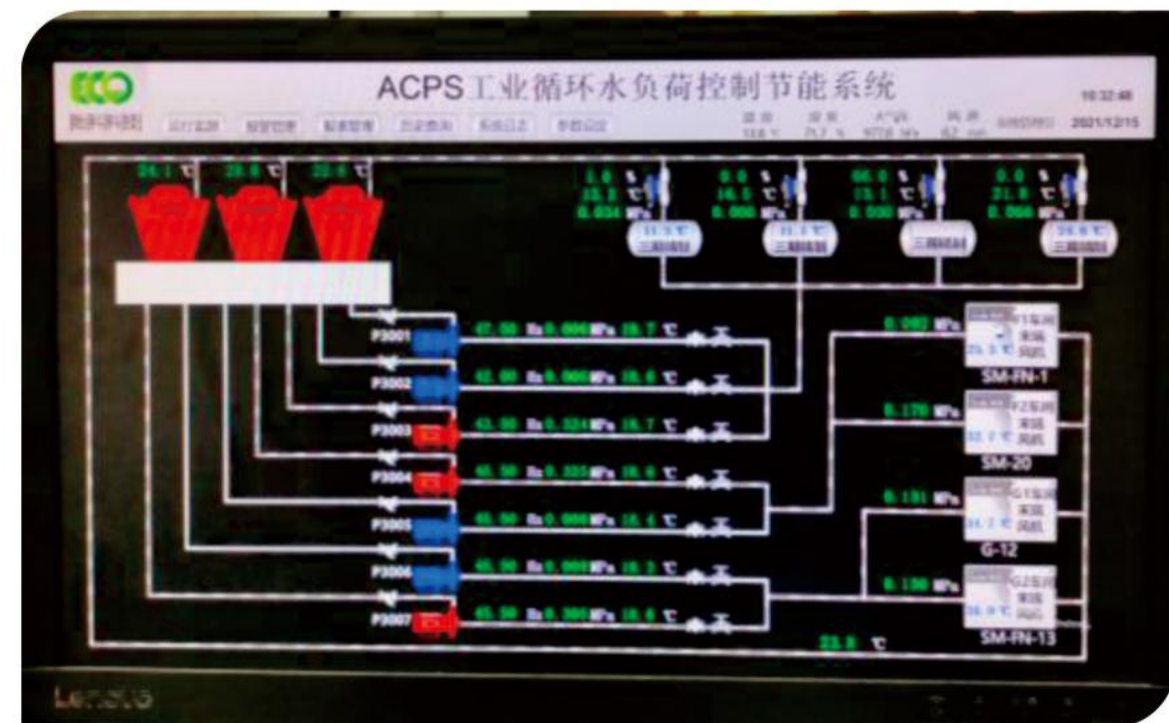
ECO
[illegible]

ACPS工业循环水负荷控制节能系统

10:32:48
2021/12/15

运行监测 报警管理 报表管理 历史查询 系统日志 参数设置

温度 18.6 ℃ 湿度 75.7 % 大气压 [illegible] kPa 风速 4.2 m/s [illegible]

24.1 ℃ 23.6 ℃ 23.6 ℃

1.0 %
25.2 ℃
0.034 MPa

0.0 %
16.5 ℃
0.000 MPa

66.0 %
15.1 ℃
0.030 MPa

0.0 %
21.8 ℃
0.066 MPa

11.5 ℃
三期制冷

11.1 ℃
三期制冷

三期制冷

24.6 ℃
三期制冷

P3001 47.50 Hz 0.000 MPa 19.7 ℃
P3002 42.00 Hz 0.000 MPa 18.6 ℃
P3003 43.50 Hz 0.324 MPa 18.7 ℃
P3004 45.50 Hz 0.325 MPa 18.6 ℃
P3005 45.50 Hz 0.000 MPa 18.4 ℃
P3006 45.50 Hz 0.000 MPa 18.3 ℃
P3007 45.50 Hz 0.300 MPa 18.6 ℃

0.082 MPa
F1车间 末端 风机
25.3 ℃
SM-FN-1

0.170 MPa
F2车间 末端 风机
32.7 ℃
SM-20

0.131 MPa
G1车间 末端 风机
31.7 ℃
G-12

0.150 MPa
G2车间 末端 风机
26.9 ℃
SM-FN-13

23.8 ℃

Lenovo